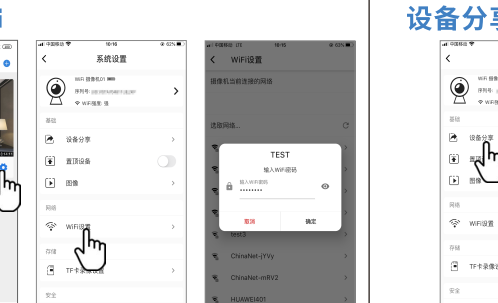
设备分享

中国移动 4G 16:16 62%
系统设置
WiFi 摄像机01
序列号:
WiFi信号: 强
基础
设备分享
直顶设备
图像
网络
WiFi设置
存储
TF卡录像设置
安全

中国移动 LTE 16:16 62%
WiFi设置
摄像机当前连接的网络
选择网络...
TEST
输入WiFi密码
输入WiFi密码
••••••••
取消
确定
test3
ChinaNet-jYVy
ChinaNet-mRV2
HUAWEI401

中国移动
WiFi 摄像
序列号
WiFi信号
基础
设备分享
图像
网络
WiFi设置
存储
TF卡录像
安全